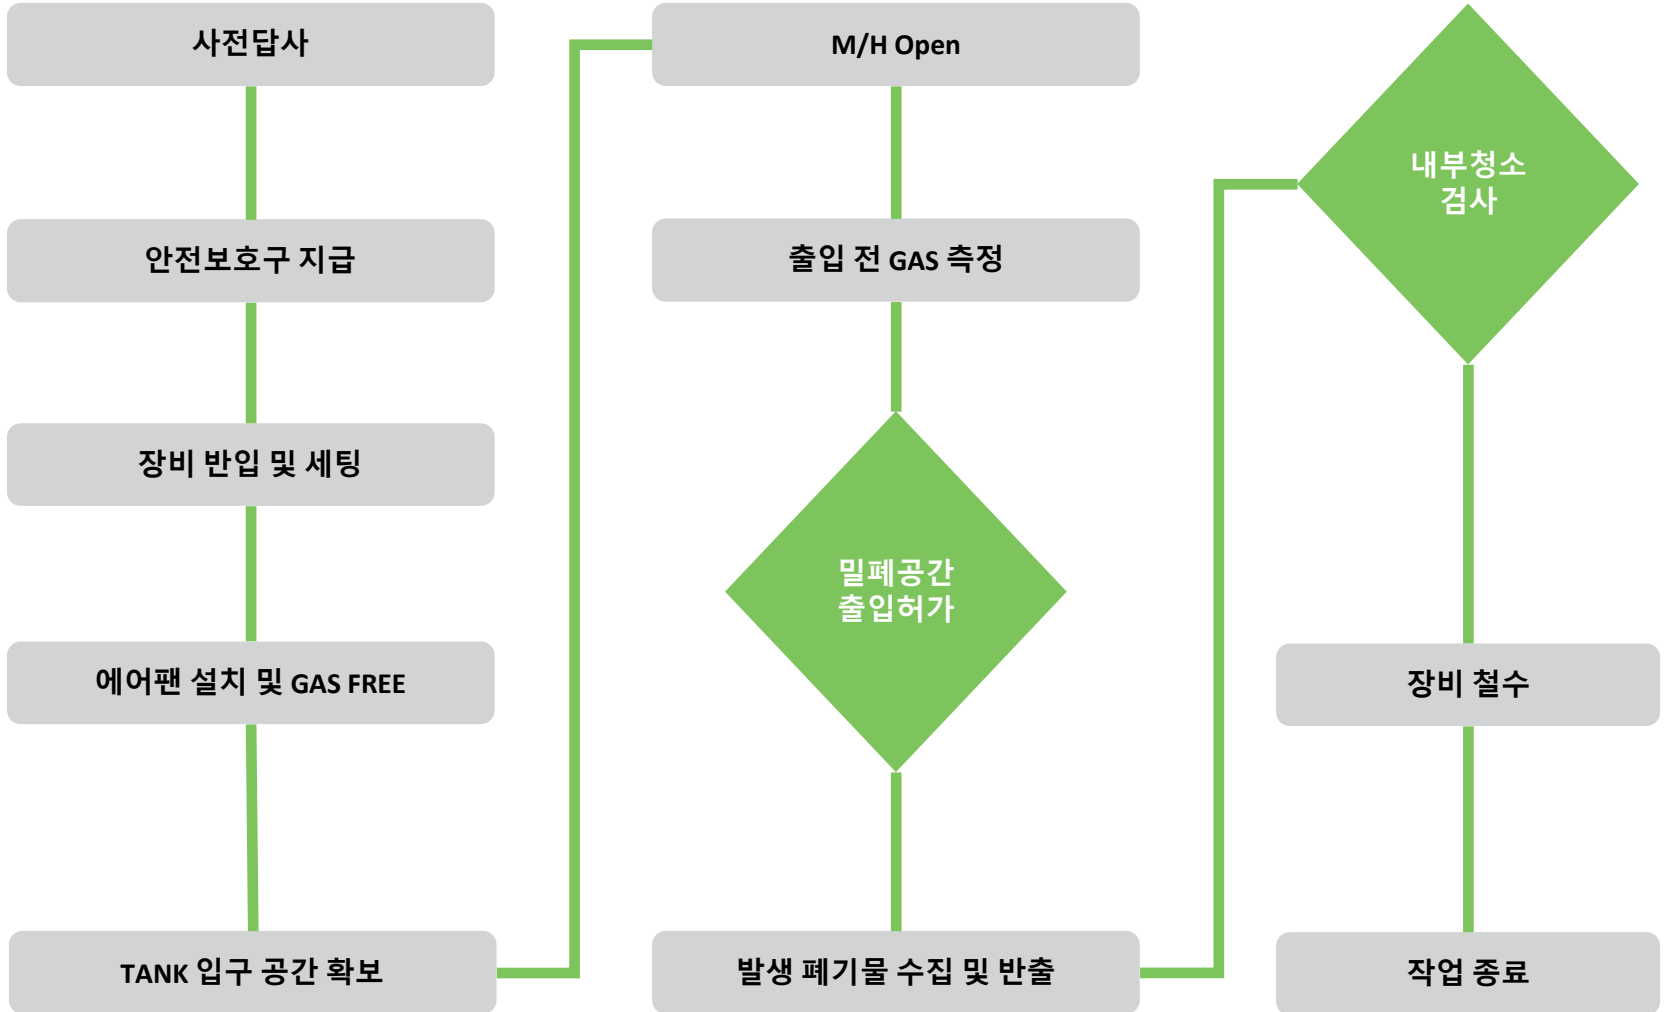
사전답사

안전보호구 지급

장비 반입 및 세팅

에어팬 설치 및 GAS FREE

TANK 입구 공간 확보

M/H Open

출입 전 GAS 측정

밀폐공간
출입허가

발생 폐기물 수집 및 반출

내부청소
검사

장비 철수

작업 종료